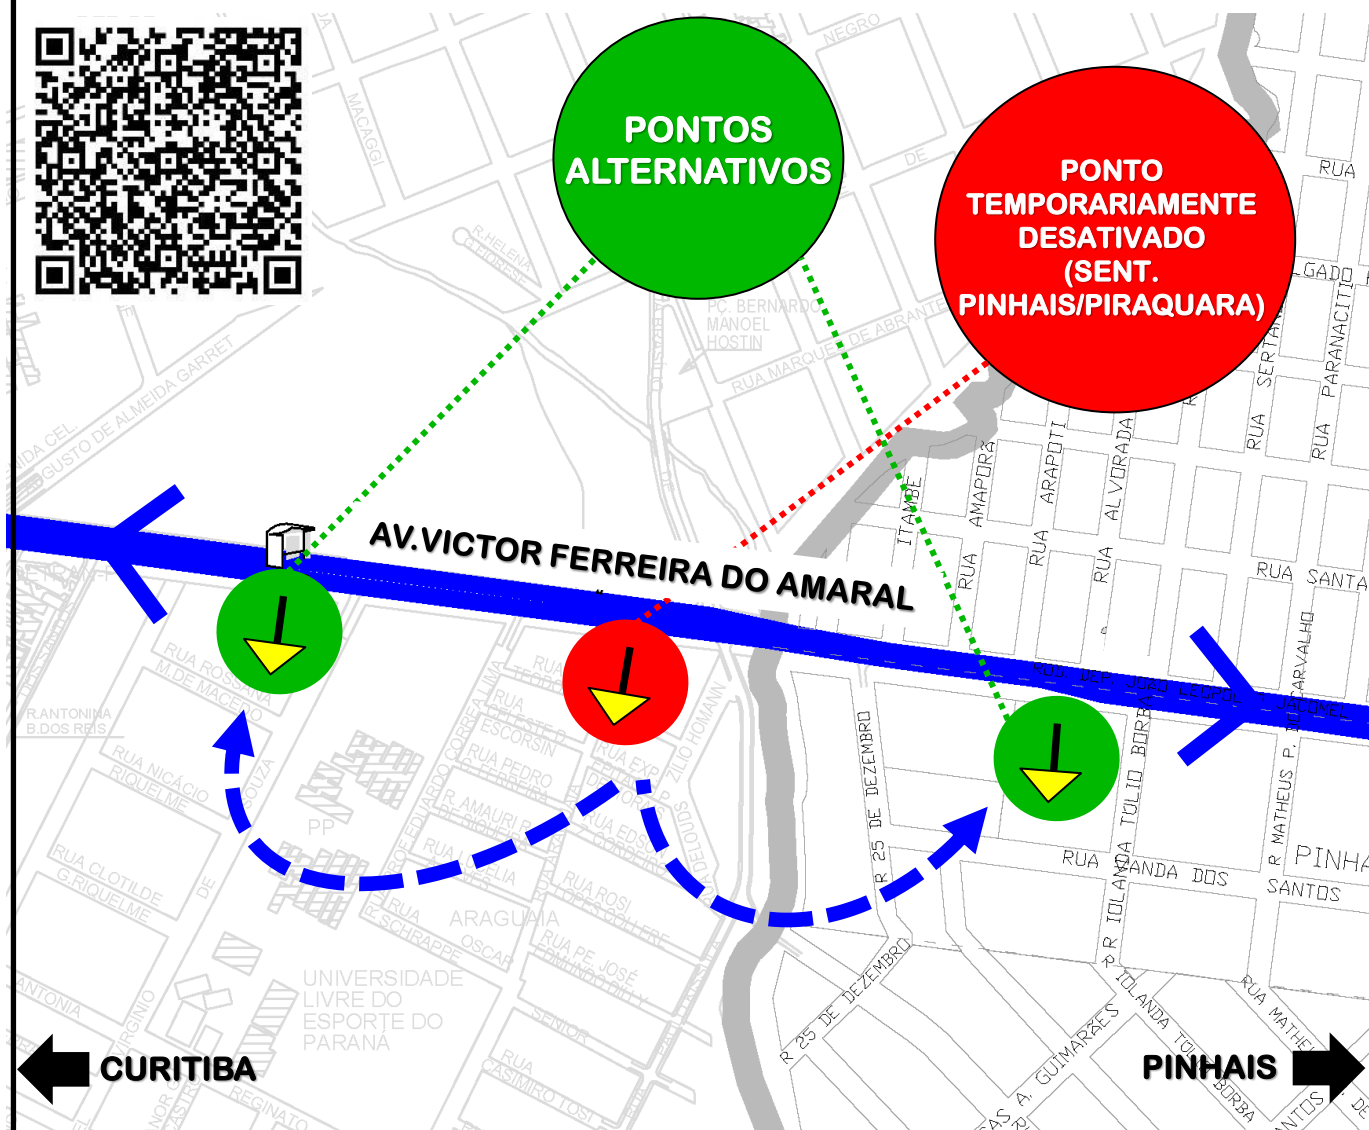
PONTOS ALTERNATIVOS

PONTO TEMPORARIAMENTE DESATIVADO (SENT. PINHAIS/PIRAQUARA)

AV.VICTOR FERREIRA DO AMARAL

CURITIBA

PINHAIS

NEGRO
MACAGGI
R. HELENA
PÇ. BERNARDO MANOEL HOSTIN
RUA MARQUES DE ABRANTES
GUSTO DE ALMEIDA GARRET
RUA
RUA SERTA
RUA PARANACITI
RUA ARAPOTI
RUA ALVORADA
RUA AMAPORÃ
ITAMBÉ
RUA SANTA
ROD. DEP. JOÃO LEOPOLDO JACOMEL
R. MATHEUS P. DE CARVALHO
R. 25 DE DEZEMBRO
RUA IOLANDA TULIO BORBA
RUA IOLANDA DOS SANTOS
PINHA
SANTOS
R. IOLANDA TULIO BORBA
R. 25 DE DEZEMBRO
A. GUIMARÃES
RUA MATHE
RUA ROSANA M. DE MACEDO
R. ANTONINA B. DOS REIS
RUA NICÁCIO RIQUELME
RUA CLOTILDE G. RIQUELME
RUA PEDRO
R. AMAURI
RUA ESCORSIN
RUA ROSI
RUA PE. JOSÉ
ZILIO HOMANN
ARAGUAIA
RUA SCHRAPPE
UNIVERSIDADE LIVRE DO ESPORTE DO PARANÁ
PP
SENIOR
RUA CASIMIRO TOSI
ANTONIA
REGINATO